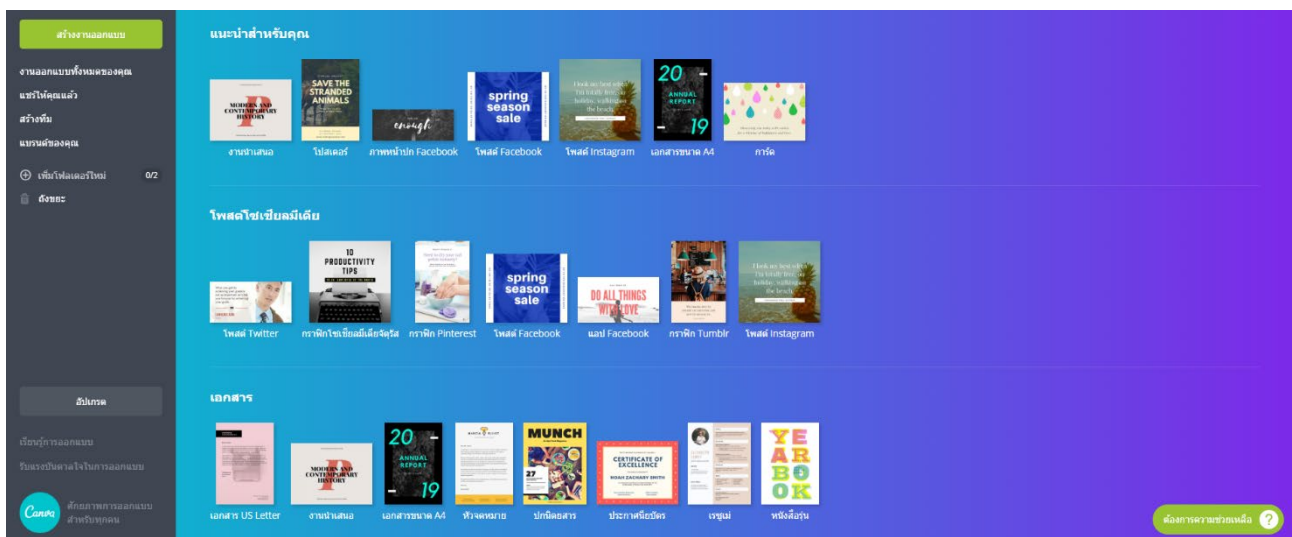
สร้างงานออกแบบ

งานออกแบบทั้งหมดของคุณ
แชร์ให้คุณแล้ว
สร้างทีม
แบรนด์ของคุณ

เพิ่มโฟลเดอร์ใหม่ 0/2
ถังขยะ

อัปเกรด

เรียนรู้การออกแบบ
รับแรงบันดาลใจในการออกแบบ

Canva ศักยภาพการออกแบบสำหรับทุกคน

แนะนำสำหรับคุณ

MODERN AND CONTEMPORARY HISTORY
งานนำเสนอ

SAVE THE STRANDED ANIMALS
โปสเตอร์

enough
ภาพหน้าปก Facebook

spring season sale
โพสต์ Facebook

I took my best selfie I'm totally free, no holiday, walking on the beach
โพสต์ Instagram

20 ANNUAL REPORT 19
เอกสารขนาด A4

การ์ด

โพสต์โซเชียลมีเดีย

โพสต์ Twitter

10 PRODUCTIVITY TIPS
กราฟิกโซเชียลมีเดียจัตุรัส

กราฟิก Pinterest

spring season sale
โพสต์ Facebook

DO ALL THINGS WITH LOVE
แอป Facebook

กราฟิก Tumblr

I took my best selfie I'm totally free, no holiday, walking on the beach
โพสต์ Instagram

เอกสาร

เอกสาร US Letter

MODERN AND CONTEMPORARY HISTORY
งานนำเสนอ

20 ANNUAL REPORT 19
เอกสารขนาด A4

หัวจดหมาย

MUNCH 27
ปกนิตยสาร

CERTIFICATE OF EXCELLENCE NOAH ZACHARY SMITH
ประกาศนียบัตร

เรซูเม่

YEAR BOOK
หนังสือรุ่น

ต้องการความช่วยเหลือ ?